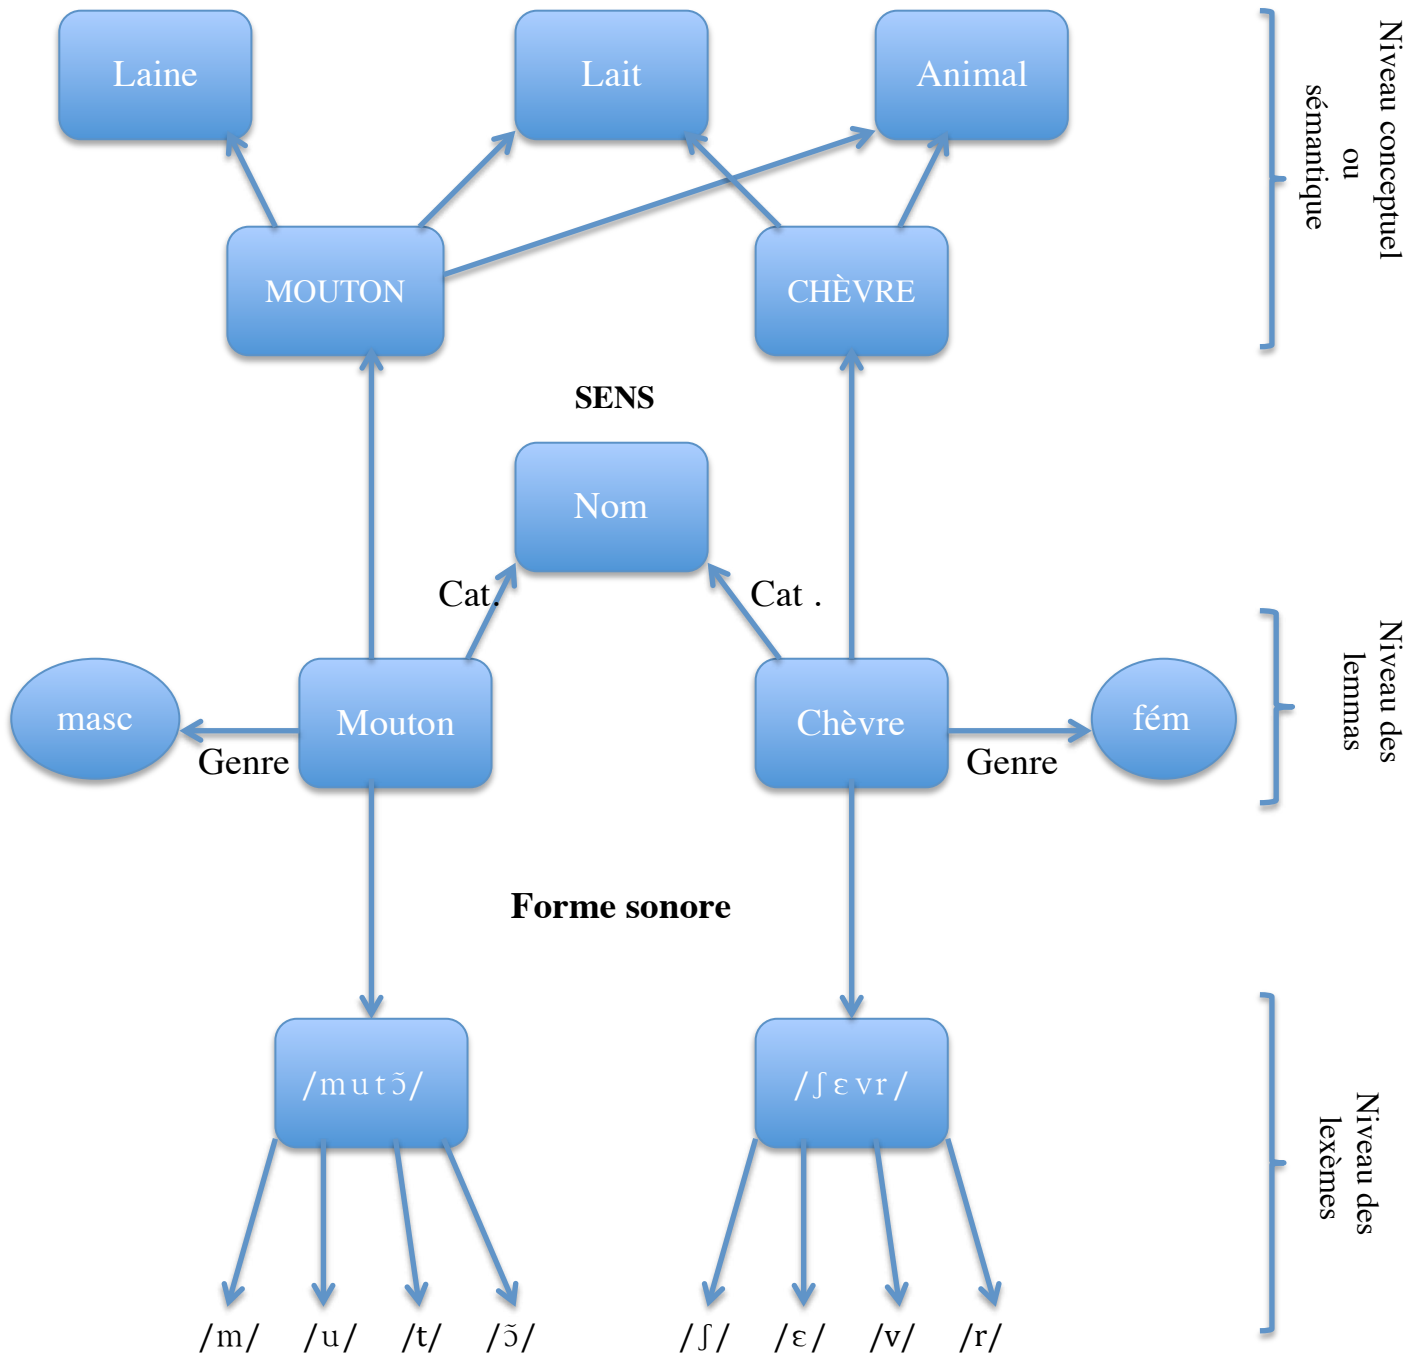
Laine
Lait
Animal
Niveau conceptuel ou sémantique
MOUTON
CHÈVRE
SENS
Nom
Cat.
Cat .
Niveau des lemmas
masc
Mouton
Chèvre
fém
Genre
Genre
Forme sonore
/mutɔ̃/
/ʃɛvr/
Niveau des lexèmes
/m/ /u/ /t/ /ɔ̃/
/ʃ/ /ɛ/ /v/ /r/